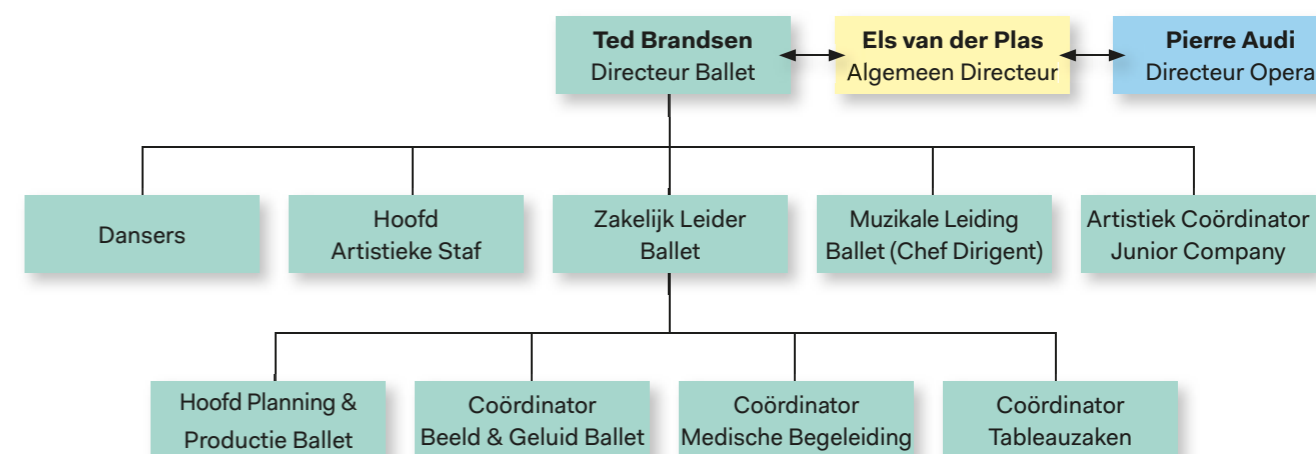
**Ted Brandsen**
Directeur Ballet

**Els van der Plas**
Algemeen Directeur

**Pierre Audi**
Directeur Opera

Dansers

Hoofd Artistieke Staf

Zakelijk Leider Ballet

Muzikale Leiding Ballet (Chef Dirigent)

Artistiek Coördinator Junior Company

Hoofd Planning & Productie Ballet

Coördinator Beeld & Geluid Ballet

Coördinator Medische Begeleiding

Coördinator Tableauzaken